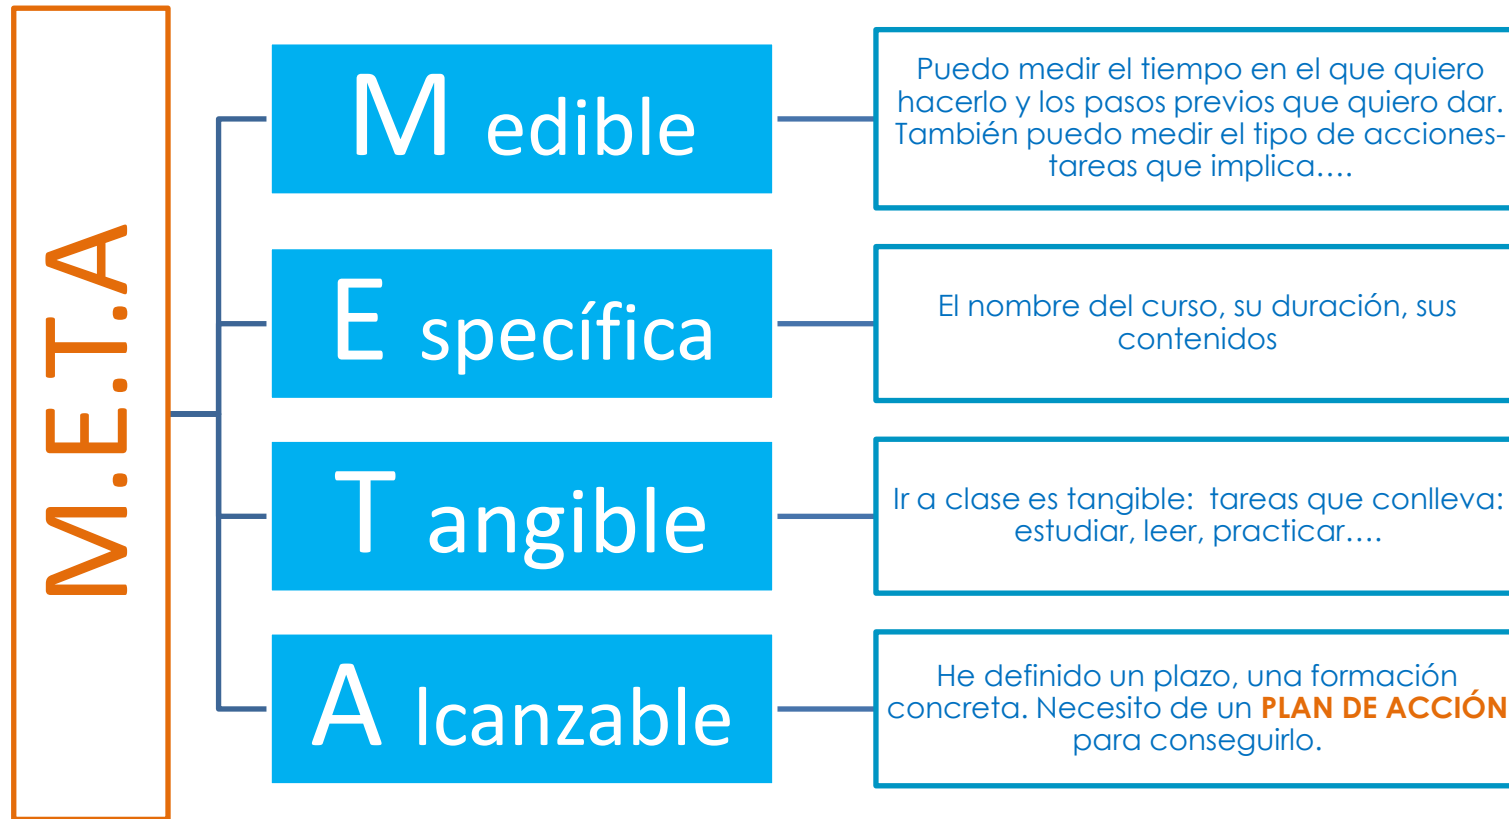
M.E.T.A

M edible

Puedo medir el tiempo en el que quiero hacerlo y los pasos previos que quiero dar. También puedo medir el tipo de acciones-tareas que implica….

E specífica

El nombre del curso, su duración, sus contenidos

T angible

Ir a clase es tangible: tareas que conlleva: estudiar, leer, practicar….

A lcanzable

He definido un plazo, una formación concreta. Necesito de un PLAN DE ACCIÓN para conseguirlo.